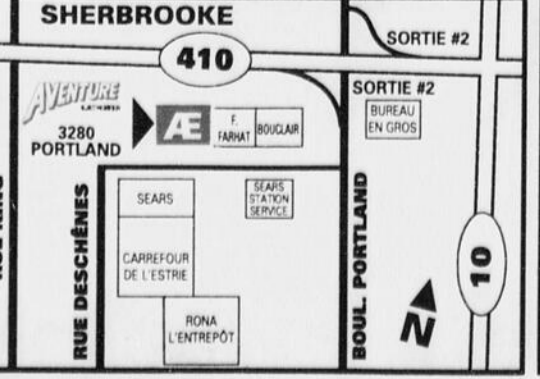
SHERBROOKE

SORTIE #2

410

SORTIE #2

AVENTURE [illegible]

3280 PORTLAND

Æ

F. FARHAT

BOUCLAIR

BUREAU EN GROS

RUE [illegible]

RUE DESCHÊNES

SEARS

SEARS STATION SERVICE

CARREFOUR DE L'ESTRIE

RONA L'ENTREPÔT

BOUL. PORTLAND

10

N